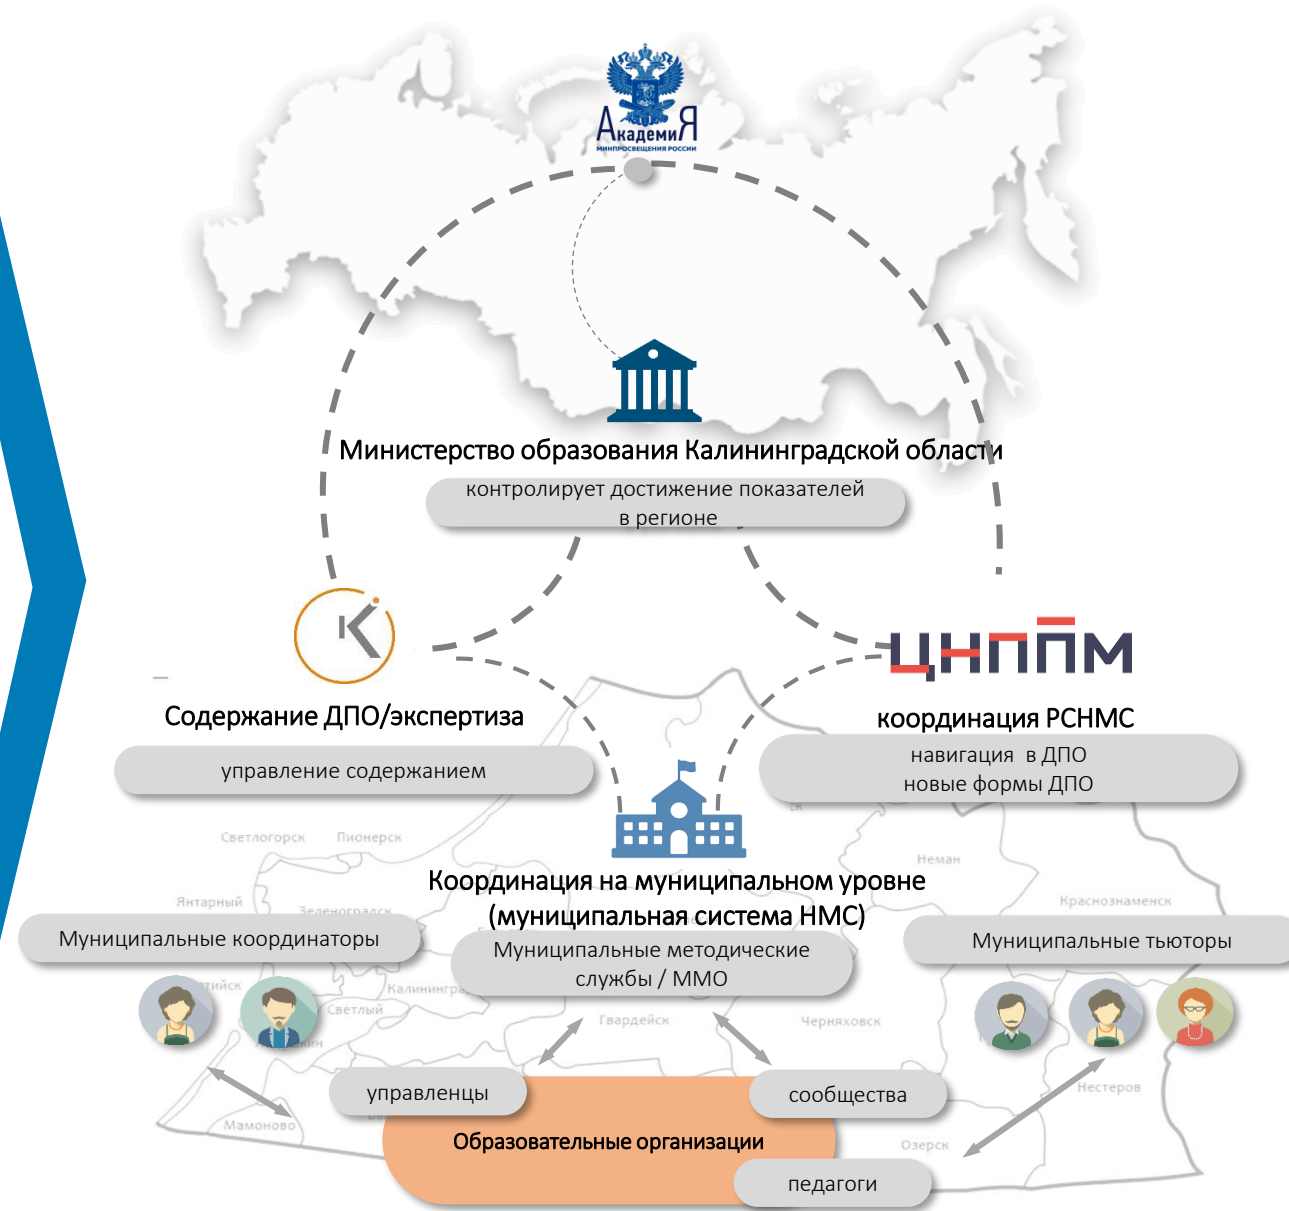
АкадемиЯ
МИНПРОСВЕЩЕНИЯ РОССИИ

Министерство образования Калининградской области

контролирует достижение показателей в регионе

Содержание ДПО/экспертиза

управление содержанием

ЦНППМ

координация РСНМС

навигация в ДПО
новые формы ДПО

Светлогорск
Пионерск
Неман
Янтарный
Зеленоградск
Краснознаменск

Координация на муниципальном уровне
(муниципальная система НМС)

Муниципальные координаторы

Муниципальные методические службы / ММО

Муниципальные тьюторы

Калининград
Светлый
Гвардейск
Черняховск
Нестеров
Мамоново
Озерск

управленцы

сообщества

Образовательные организации

педагоги